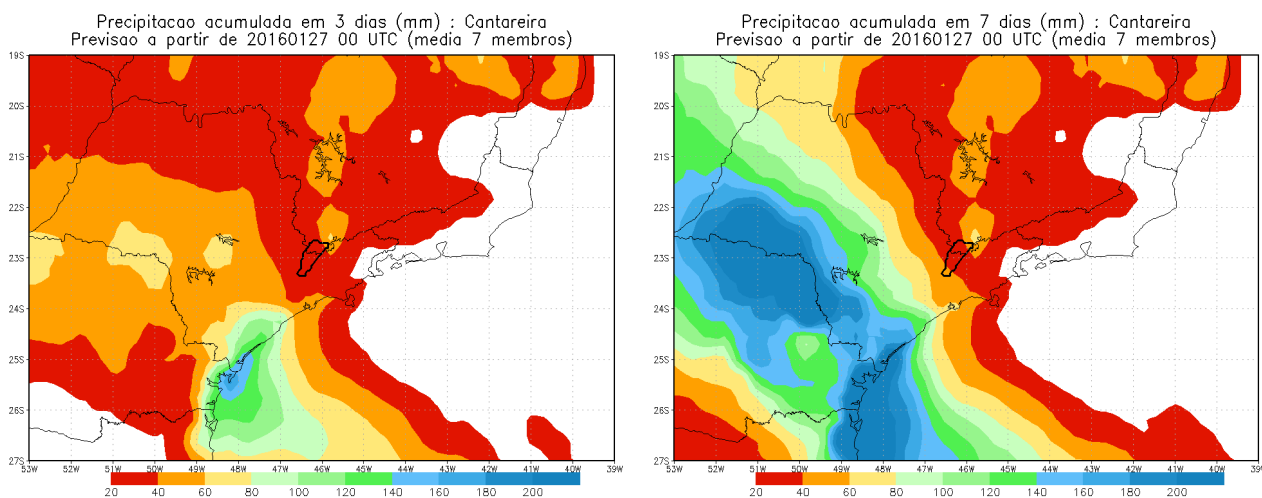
Precipitacao acumulada em 3 dias (mm) : Cantareira
Previsao a partir de 20160127 00 UTC (media 7 membros)

19S
20S
21S
22S
23S
24S
25S
26S
27S

53W 52W 51W 50W 49W 48W 47W 46W 45W 44W 43W 42W 41W 40W 39W

20 40 60 80 100 120 140 160 180 200

Precipitacao acumulada em 7 dias (mm) : Cantareira
Previsao a partir de 20160127 00 UTC (media 7 membros)

19S
20S
21S
22S
23S
24S
25S
26S
27S

53W 52W 51W 50W 49W 48W 47W 46W 45W 44W 43W 42W 41W 40W 39W

20 40 60 80 100 120 140 160 180 200